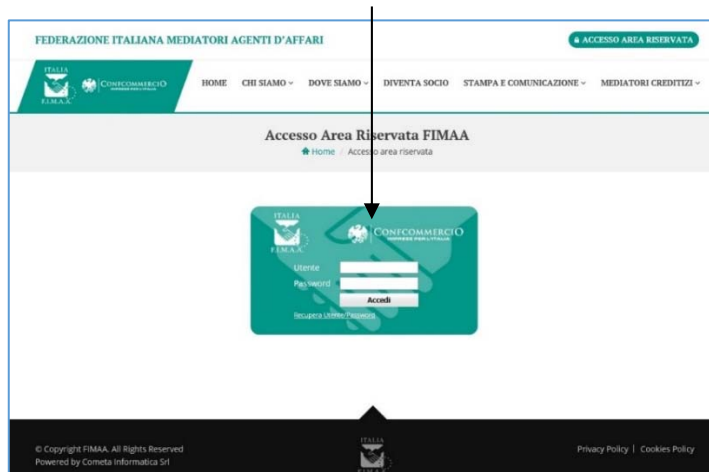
FEDERAZIONE ITALIANA MEDIATORI AGENTI D'AFFARI

ACCESSO AREA RISERVATA

ITALIA
F.I.M.A.A.

CONFCOMMERCIO
IMPRESE PER L'ITALIA

HOME CHI SIAMO DOVE SIAMO DIVENTA SOCIO STAMPA E COMUNICAZIONE MEDIATORI CREDITIZI

Accesso Area Riservata FIMAA

Home / Accesso area riservata

ITALIA
F.I.M.A.A.

CONFCOMMERCIO
IMPRESE PER L'ITALIA

Utente
Password
Accedi
Recupera Utente/Password

© Copyright FIMAA. All Rights Reserved
Powered by Cometa Informatica Srl

ITALIA

Privacy Policy | Cookies Policy